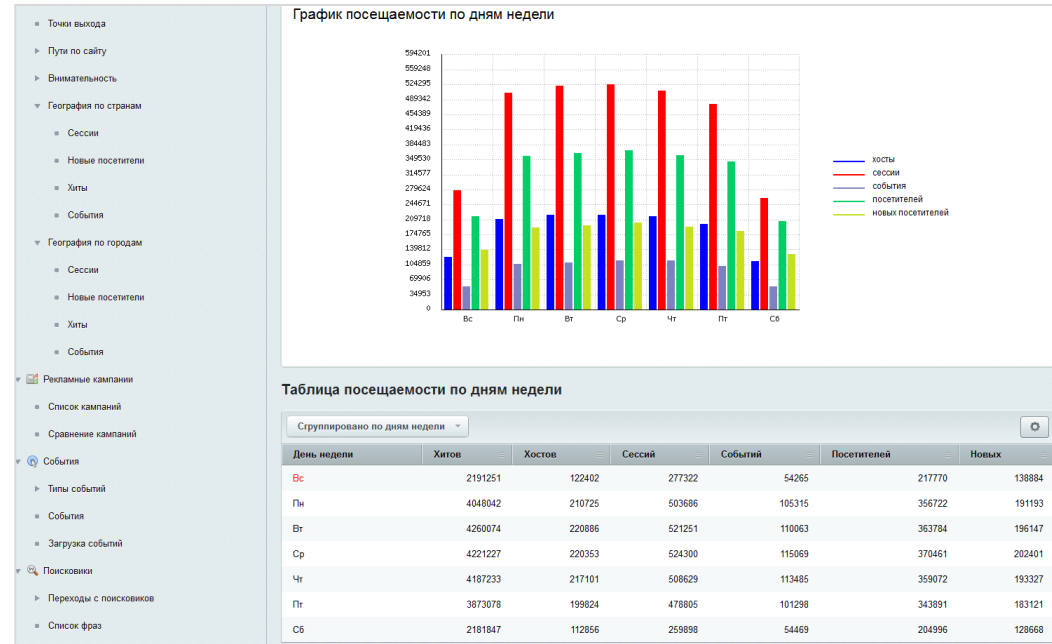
Точки выхода
Пути по сайту
Внимательность
География по странам
Сессии
Новые посетители
Хиты
События
География по городам
Сессии
Новые посетители
Хиты
События
Рекламные кампании
Список кампаний
Сравнение кампаний
События
Типы событий
События
Загрузка событий
Поисковики
Переходы с поисковиков
Список фраз

График посещаемости по дням недели

594201
559248
524295
489342
454389
419436
384483
349530
314577
279624
244671
209718
174765
139812
104859
69906
34953
0

Вс Пн Вт Ср Чт Пт Сб

хосты
сессии
события
посетителей
новых посетителей

Таблица посещаемости по дням недели

Сгруппировано по дням недели

| День недели | Хитов | Хостов | Сессий | Событий | Посетителей | Новых |
|---|---|---|---|---|---|---|
| Вс | 2191251 | 122402 | 277322 | 54265 | 217770 | 138884 |
| Пн | 4048042 | 210725 | 503686 | 105315 | 356722 | 191193 |
| Вт | 4260074 | 220886 | 521251 | 110063 | 363784 | 196147 |
| Ср | 4221227 | 220353 | 524300 | 115069 | 370461 | 202401 |
| Чт | 4187233 | 217101 | 508629 | 113485 | 359072 | 193327 |
| Пт | 3873078 | 199824 | 478805 | 101298 | 343891 | 183121 |
| Сб | 2181847 | 112856 | 259898 | 54469 | 204996 | 128668 |